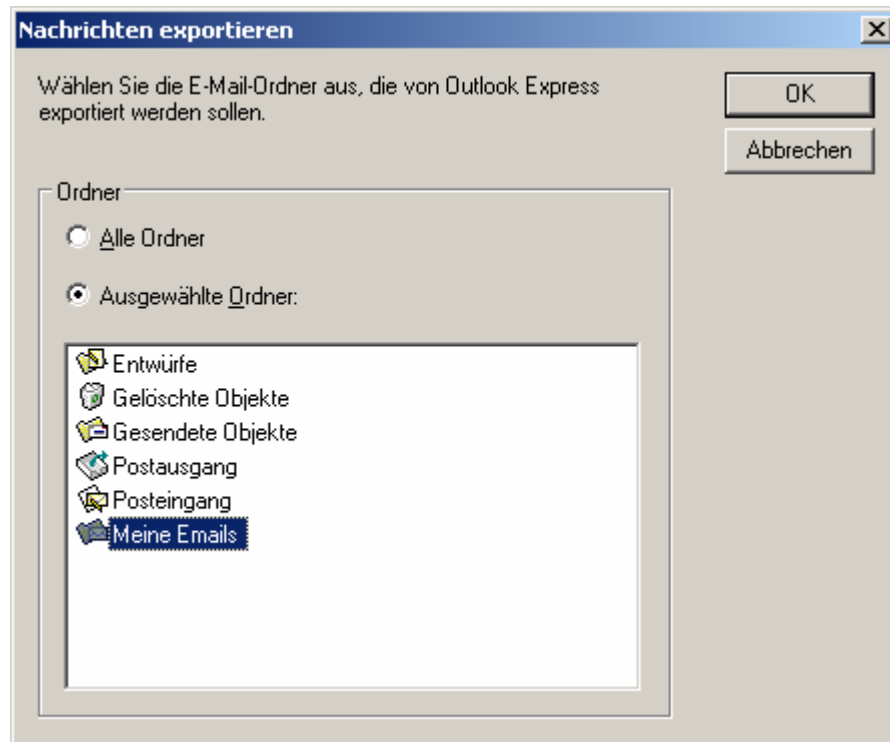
Nachrichten exportieren

Wählen Sie die E-Mail-Ordner aus, die von Outlook Express exportiert werden sollen.

OK

Abbrechen

Ordner

Alle Ordner

Ausgewählte Ordner:

Entwürfe
Gelöschte Objekte
Gesendete Objekte
Postausgang
Posteingang
Meine Emails